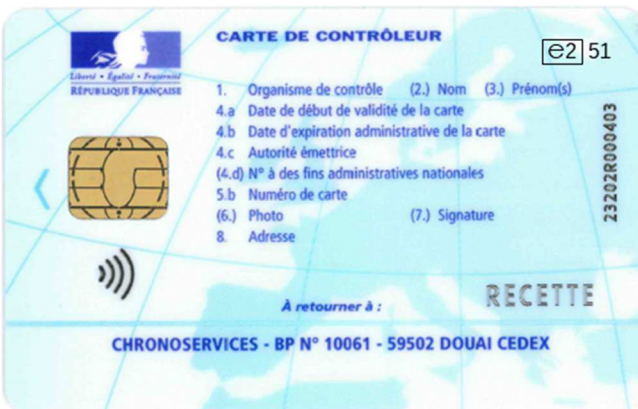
Liberté • Égalité • Fraternité
RÉPUBLIQUE FRANÇAISE

CARTE DE CONTRÔLEUR

e2 51

1. Organisme de contrôle (2.) Nom (3.) Prénom(s)
4.a Date de début de validité de la carte
4.b Date d'expiration administrative de la carte
4.c Autorité émettrice
(4.d) N° à des fins administratives nationales
5.b Numéro de carte
(6.) Photo (7.) Signature
8. Adresse

232028000403

À retourner à :

RECETTE

CHRONOSERVICES - BP N° 10061 - 59502 DOUAI CEDEX